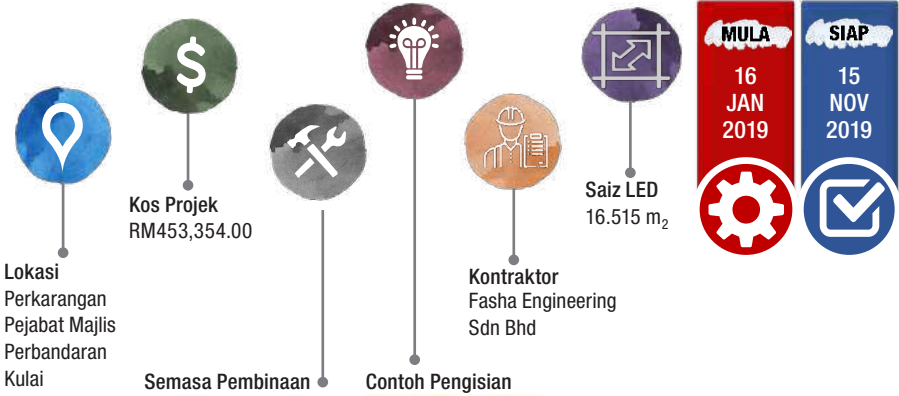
Lokasi
Perkarangan Pejabat Majlis Perbandaran Kulai

Kos Projek
RM453,354.00

Semasa Pembinaan

Contoh Pengisian

Kontraktor
Fasha Engineering Sdn Bhd

Saiz LED
16.515 $m_2$

MULA
16 JAN 2019

SIAP
15 NOV 2019